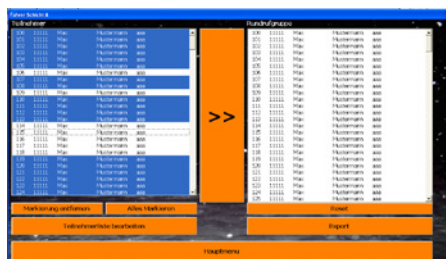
Fahrer Schritt 4

Teilnehmer

| | | | | |
|---|---|---|---|---|
| 100 | 11111 | Max | Mustermann | aaa |
| 101 | 11111 | Max | Mustermann | aaa |
| 102 | 11111 | Max | Mustermann | aaa |
| 103 | 11111 | Max | Mustermann | aaa |
| 104 | 11111 | Max | Mustermann | aaa |
| 105 | 11111 | Max | Mustermann | aaa |
| 106 | 11111 | Max | Mustermann | aaa |
| 107 | 11111 | Max | Mustermann | aaa |
| 108 | 11111 | Max | Mustermann | aaa |
| 109 | 11111 | Max | Mustermann | aaa |
| 110 | 11111 | Max | Mustermann | aaa |
| 111 | 11111 | Max | Mustermann | aaa |
| 112 | 11111 | Max | Mustermann | aaa |
| 113 | 11111 | Max | Mustermann | aaa |
| 114 | 11111 | Max | Mustermann | aaa |
| 115 | 11111 | Max | Mustermann | aaa |
| 116 | 11111 | Max | Mustermann | aaa |
| 117 | 11111 | Max | Mustermann | aaa |
| 118 | 11111 | Max | Mustermann | aaa |
| 119 | 11111 | Max | Mustermann | aaa |
| 120 | 11111 | Max | Mustermann | aaa |
| 121 | 11111 | Max | Mustermann | aaa |
| 122 | 11111 | Max | Mustermann | aaa |
| 123 | 11111 | Max | Mustermann | aaa |
| 124 | 11111 | Max | Mustermann | aaa |

>>

Rundfahrgruppe

| | | | | |
|---|---|---|---|---|
| 100 | 11111 | Max | Mustermann | aaa |
| 101 | 11111 | Max | Mustermann | aaa |
| 102 | 11111 | Max | Mustermann | aaa |
| 103 | 11111 | Max | Mustermann | aaa |
| 104 | 11111 | Max | Mustermann | aaa |
| 105 | 11111 | Max | Mustermann | aaa |
| 106 | 11111 | Max | Mustermann | aaa |
| 107 | 11111 | Max | Mustermann | aaa |
| 108 | 11111 | Max | Mustermann | aaa |
| 109 | 11111 | Max | Mustermann | aaa |
| 110 | 11111 | Max | Mustermann | aaa |
| 111 | 11111 | Max | Mustermann | aaa |
| 112 | 11111 | Max | Mustermann | aaa |
| 113 | 11111 | Max | Mustermann | aaa |
| 114 | 11111 | Max | Mustermann | aaa |
| 115 | 11111 | Max | Mustermann | aaa |
| 116 | 11111 | Max | Mustermann | aaa |
| 117 | 11111 | Max | Mustermann | aaa |
| 118 | 11111 | Max | Mustermann | aaa |
| 119 | 11111 | Max | Mustermann | aaa |
| 120 | 11111 | Max | Mustermann | aaa |
| 121 | 11111 | Max | Mustermann | aaa |
| 122 | 11111 | Max | Mustermann | aaa |
| 123 | 11111 | Max | Mustermann | aaa |
| 124 | 11111 | Max | Mustermann | aaa |

Markierung entfernen
Alles Markieren
Reset
Teilnehmerliste bearbeiten
Export
Hauptmenu